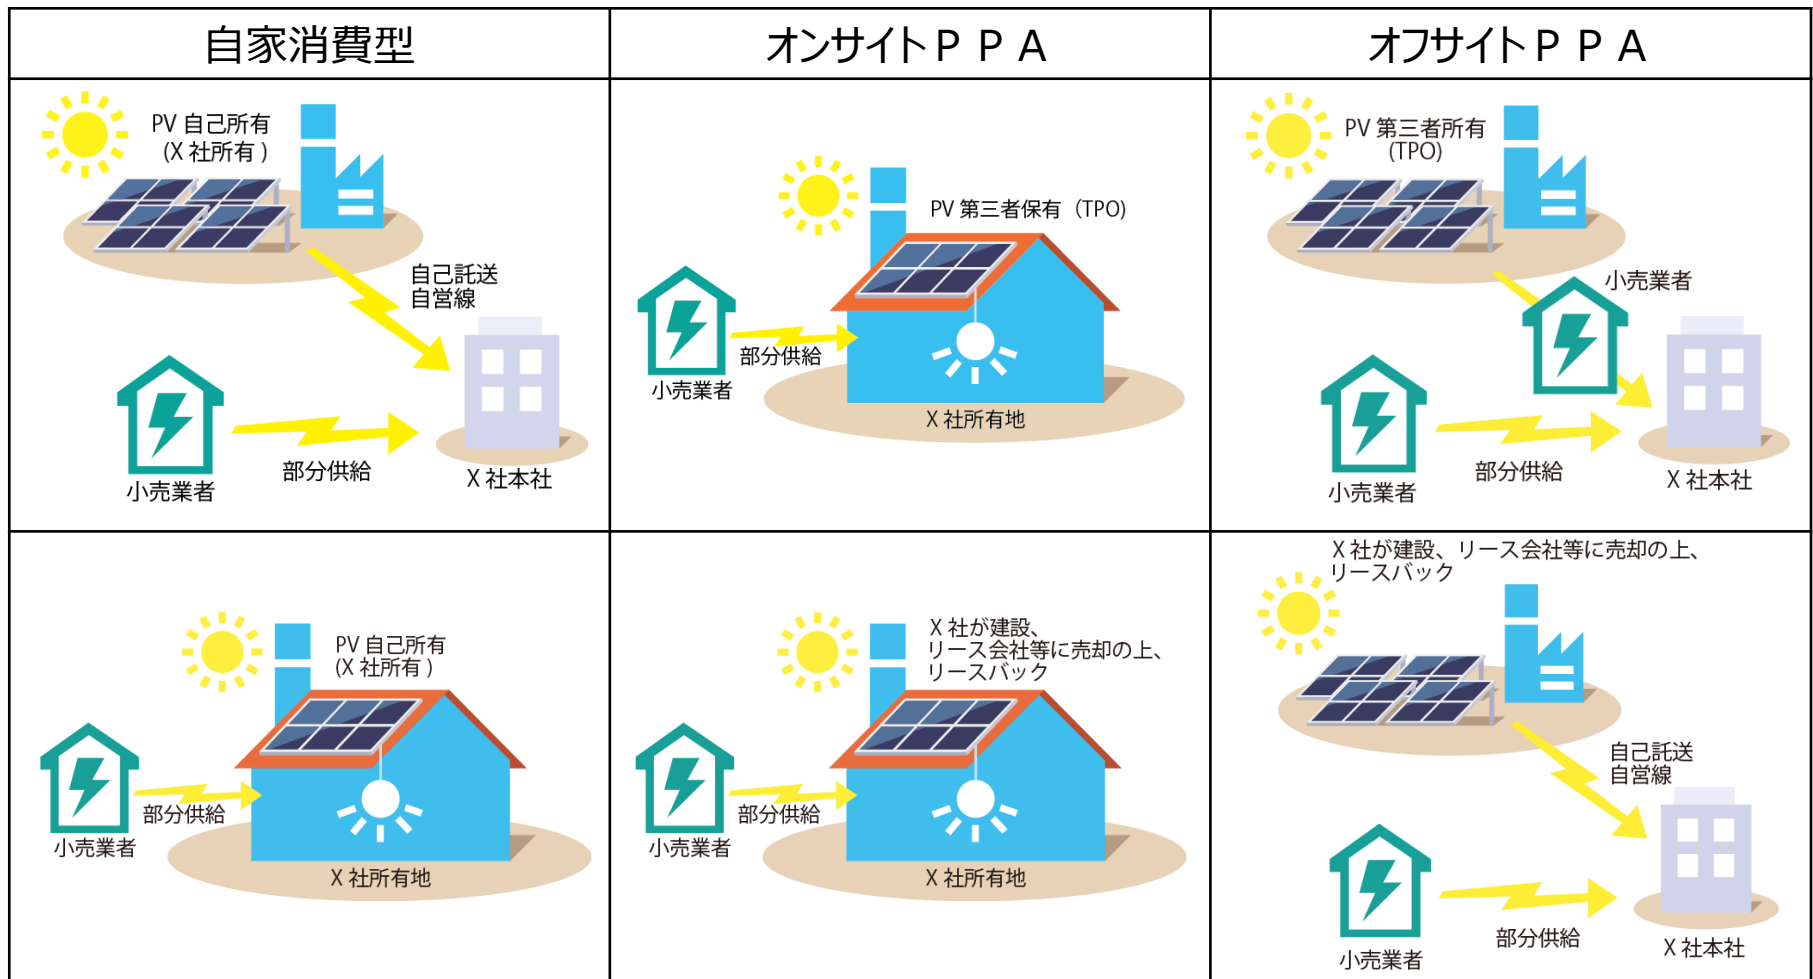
| 自家消費型 | オンサイトＰＰＡ | オフサイトＰＰＡ |
|---|---|---|
| PV 自己所有 (X 社所有 ) 自己託送 自営線 小売業者 部分供給 X 社本社 | PV 第三者保有 (TPO) 小売業者 部分供給 X 社所有地 | PV 第三者所有 (TPO) 小売業者 小売業者 部分供給 X 社本社 |
| PV 自己所有 (X 社所有 ) 小売業者 部分供給 X 社所有地 | X 社が建設、リース会社等に売却の上、リースバック 小売業者 部分供給 X 社所有地 | X 社が建設、リース会社等に売却の上、リースバック 自己託送 自営線 小売業者 部分供給 X 社本社 |